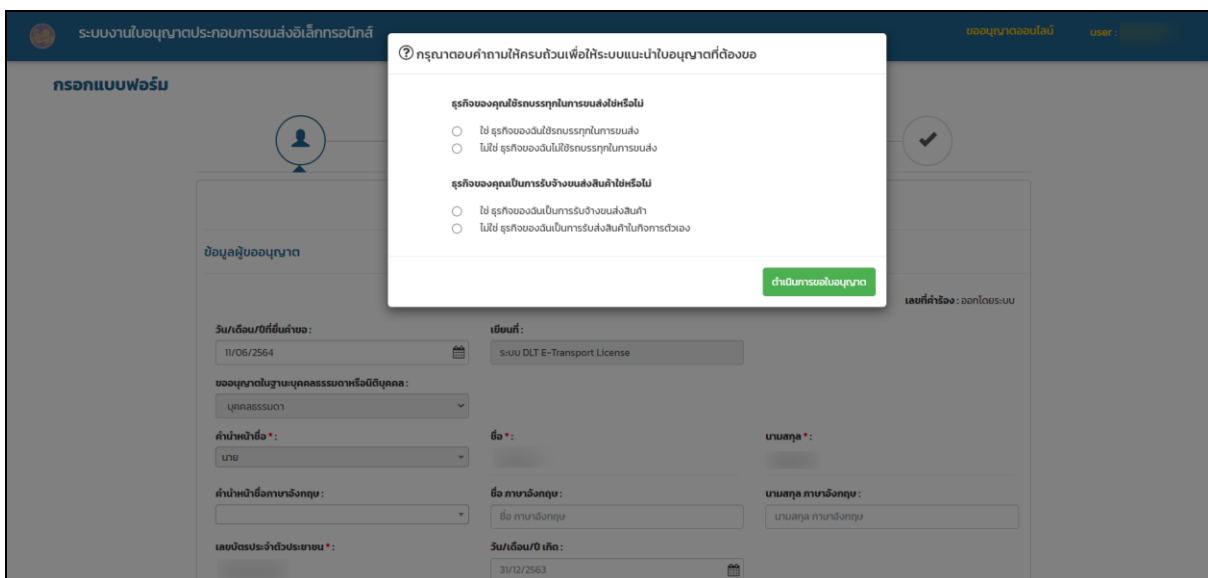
ระบบงานใบอนุญาตประกอบการขนส่งอิเล็กทรอนิกส์

ขออนุญาตออนไลน์ user :

กรอกแบบฟอร์ม

ⓘ กรุณาตอบคำถามให้ครบถ้วนเพื่อให้ระบบแนะนำใบอนุญาตที่ต้องขอ

ธุรกิจของคุณใช้รถบรรทุกในการขนส่งใช่หรือไม่

ใช่ ธุรกิจของฉันใช้รถบรรทุกในการขนส่ง
ไม่ใช่ ธุรกิจของฉันไม่ใช้รถบรรทุกในการขนส่ง

ธุรกิจของคุณเป็นการรับจ้างขนส่งสินค้าใช่หรือไม่

ใช่ ธุรกิจของฉันเป็นการรับจ้างขนส่งสินค้า
ไม่ใช่ ธุรกิจของฉันเป็นการรับส่งสินค้าในกิจการตัวเอง

ดำเนินการขอใบอนุญาต

ข้อมูลผู้ขออนุญาต

เลขที่คำร้อง : ออกโดยระบบ

วัน/เดือน/ปีที่ยื่นคำขอ :
11/06/2564

เขียนที่ :
ระบบ DLT E-Transport License

ขออนุญาตในฐานะบุคคลธรรมดาหรือนิติบุคคล :
บุคคลธรรมดา

คำนำหน้าชื่อ * :
นาย

ชื่อ * :

นามสกุล * :

คำนำหน้าชื่อภาษาอังกฤษ :

ชื่อ ภาษาอังกฤษ :
ชื่อ ภาษาอังกฤษ

นามสกุล ภาษาอังกฤษ :
นามสกุล ภาษาอังกฤษ

เลขบัตรประจำตัวประชาชน * :

วัน/เดือน/ปี เกิด :
31/12/2563